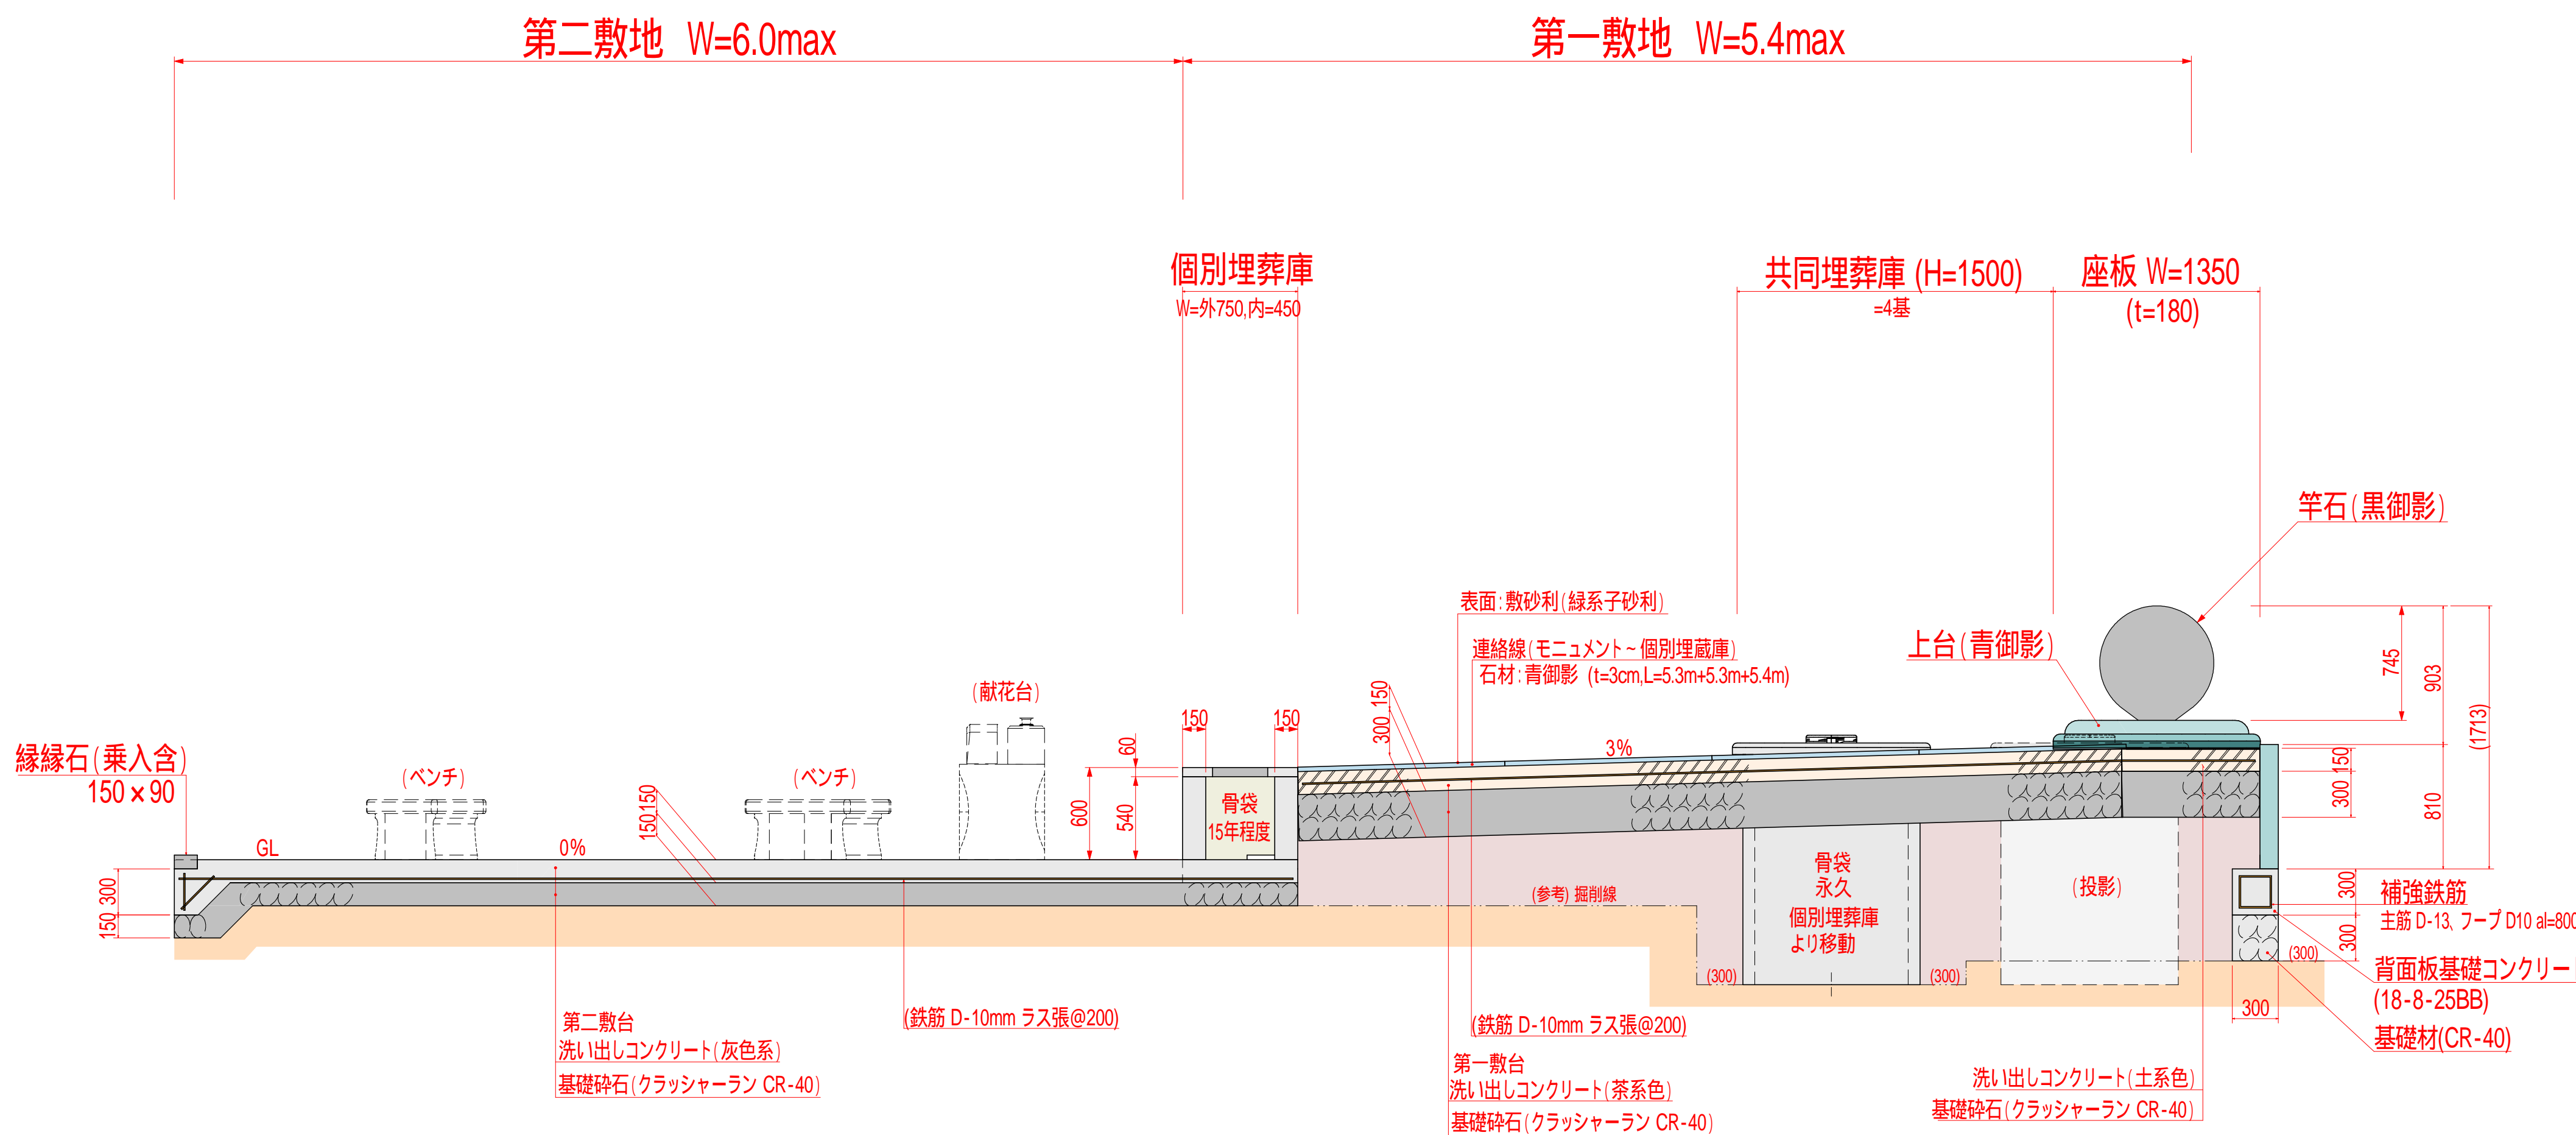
第二敷地 W=6.0max

第一敷地 W=5.4max

個別埋葬庫
W=外750,内=450

共同埋葬庫 (H=1500)
=4基

座板 W=1350
(t=180)

竿石(黒御影)

表面:敷砂利(緑系子砂利)

連絡線(モニュメント~個別埋蔵庫)
石材:青御影 (t=3cm,L=5.3m+5.3m+5.4m)

上台(青御影)

745
903
(1713)
810
300 150
300 150
3%

(献花台)

縁縁石(乗入含)
150 x 90

(ベンチ)
(ベンチ)

GL
0%
150 150
600
540
60
150
150

骨袋
15年程度

骨袋
永久
個別埋葬庫
より移動

(投影)

(参考) 掘削線

(300)
(300)
(300)

300
300
300

補強鉄筋
主筋 D-13, フープ D10 al=800

背面板基礎コンクリー
(18-8-25BB)

基礎材(CR-40)

150 300

第二敷台
洗い出しコンクリート(灰色系)
基礎砕石(クラッシャーラン CR-40)

(鉄筋 D-10mm ラス張@200)

(鉄筋 D-10mm ラス張@200)

第一敷台
洗い出しコンクリート(茶系色)
基礎砕石(クラッシャーラン CR-40)

洗い出しコンクリート(土系色)
基礎砕石(クラッシャーラン CR-40)